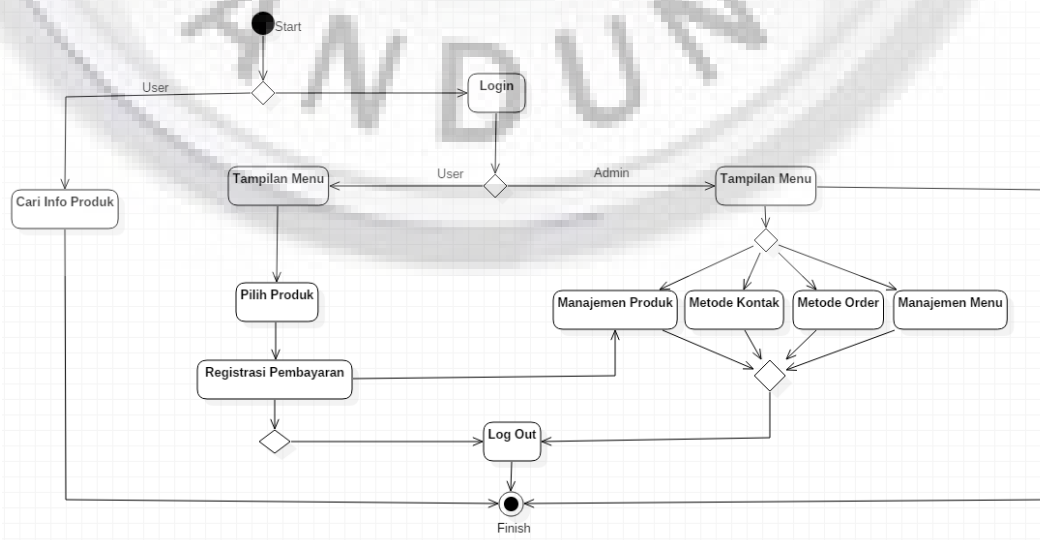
Start

User

Login

Cari Info Produk

Tampilan Menu

User

Admin

Tampilan Menu

Pilih Produk

Manajemen Produk

Metode Kontak

Metode Order

Manajemen Menu

Registrasi Pembayaran

Log Out

Finish

NDUN